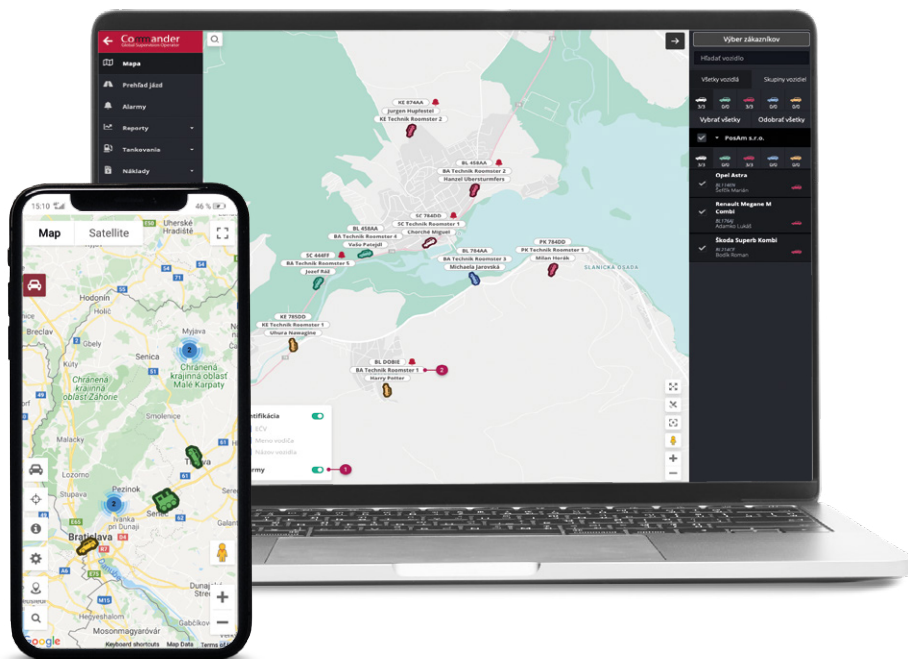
Commander
Global Supervision Operator
Mapa
Prehľad jázd
Alarmy
Reporty
Tankovania
Náklady

Výber zákazníkov
Hľadať vozidlo
Všetky vozidlá
Skupiny vozidiel
3/3
0/0
3/3
0/0
0/0
Vybrať všetky
Odobrať všetky
PosAm s.r.o.
3/3
0/0
3/3
0/0
0/0
Opel Astra
BL 114EN
Šelfík Marián
Renault Megane M Combi
BL 176AJ
Adamko Lukáš
Škoda Superb Kombi
BL 214CP
Bodík Roman

KE 874AA
Jurgen Hupfstel
KE Technik Roomster 2
BL 458AA
BA Technik Roomster 2
Hanzel Uberstumfers
SC 784DD
SC Technik Roomster 1
Charché Miguel
BL 458AA
BA Technik Roomster 6
Vašo Patejdl
SC 444FF
BA Technik Roomster 5
Jozef Rál
BL 784AA
BA Technik Roomster 3
Michaela Jarovská
PK 784DD
PK Technik Roomster 1
Milan Horák
SLANICKÁ OSADA
KE 745DD
KE Technik Roomster 1
Uhura Nawagitte
BL DOBIE
BA Technik Roomster 1
Harry Potter
2
ntifikácia
EČV
Meno vodiča
Názov vodiča
rmy
1

15:10
46 %
Map
Satellite
Uherské Hradiště
Hodonín
Breclav
Myjava
Senica
Chránená krajinná oblasť Malé Karpaty
Chránená krajinná oblasť Záhorie
Smolenice
Trnava
Stupava
Pezinok
Senec
Ivanka pri Dunaji
Bratislava
Mosonmagyaróvár
Keyboard shortcuts
Map Data
Terms
2
2
Google